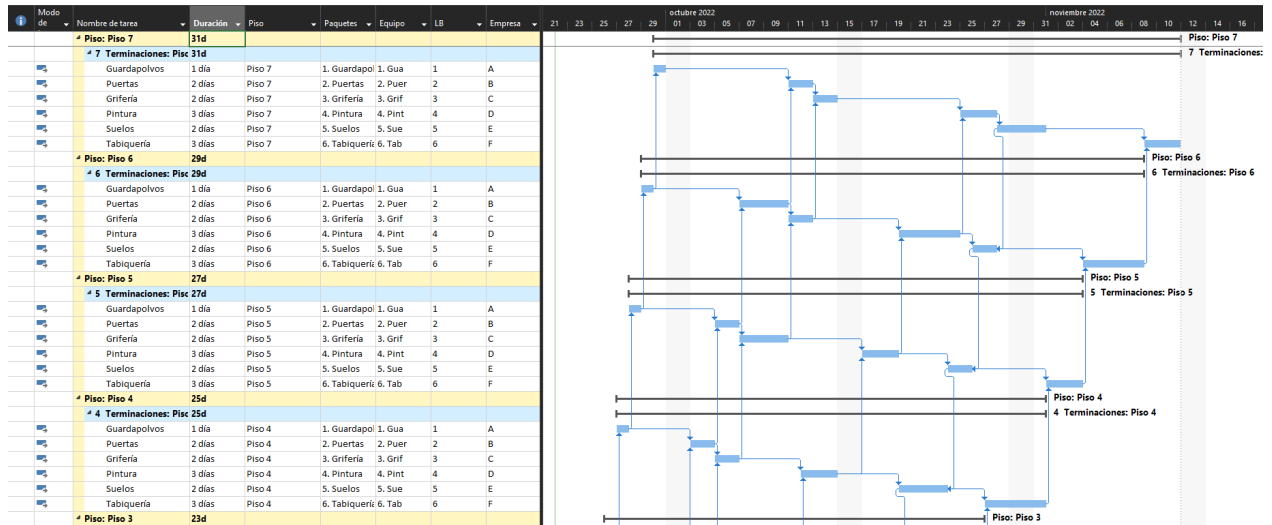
| | Modo de | Nombre de tarea | Duración | Piso | Paquetes | Equipo | LB | Empresa |
|---|---|---|---|---|---|---|---|---|
| | | Piso: Piso 7 | 31d | | | | | |
| | | 7 Terminaciones: Pisc | 31d | | | | | |
| | | Guardapolvos | 1 día | Piso 7 | 1. Guardapol | 1. Gua | 1 | A |
| | | Puertas | 2 días | Piso 7 | 2. Puertas | 2. Puer | 2 | B |
| | | Grifería | 2 días | Piso 7 | 3. Grifería | 3. Grif | 3 | C |
| | | Pintura | 3 días | Piso 7 | 4. Pintura | 4. Pint | 4 | D |
| | | Suelos | 2 días | Piso 7 | 5. Suelos | 5. Sue | 5 | E |
| | | Tabiquería | 2 días | Piso 7 | 6. Tabiquería | 6. Tab | 6 | F |
| | | Piso: Piso 6 | 29d | | | | | |
| | | 6 Terminaciones: Pisc | 29d | | | | | |
| | | Guardapolvos | 1 día | Piso 6 | 1. Guardapol | 1. Gua | 1 | A |
| | | Puertas | 2 días | Piso 6 | 2. Puertas | 2. Puer | 2 | B |
| | | Grifería | 2 días | Piso 6 | 3. Grifería | 3. Grif | 3 | C |
| | | Pintura | 3 días | Piso 6 | 4. Pintura | 4. Pint | 4 | D |
| | | Suelos | 2 días | Piso 6 | 5. Suelos | 5. Sue | 5 | E |
| | | Tabiquería | 2 días | Piso 6 | 6. Tabiquería | 6. Tab | 6 | F |
| | | Piso: Piso 5 | 27d | | | | | |
| | | 5 Terminaciones: Pisc | 27d | | | | | |
| | | Guardapolvos | 1 día | Piso 5 | 1. Guardapol | 1. Gua | 1 | A |
| | | Puertas | 2 días | Piso 5 | 2. Puertas | 2. Puer | 2 | B |
| | | Grifería | 2 días | Piso 5 | 3. Grifería | 3. Grif | 3 | C |
| | | Pintura | 3 días | Piso 5 | 4. Pintura | 4. Pint | 4 | D |
| | | Suelos | 2 días | Piso 5 | 5. Suelos | 5. Sue | 5 | E |
| | | Tabiquería | 3 días | Piso 5 | 6. Tabiquería | 6. Tab | 6 | F |
| | | Piso: Piso 4 | 25d | | | | | |
| | | 4 Terminaciones: Pisc | 25d | | | | | |
| | | Guardapolvos | 1 día | Piso 4 | 1. Guardapol | 1. Gua | 1 | A |
| | | Puertas | 2 días | Piso 4 | 2. Puertas | 2. Puer | 2 | B |
| | | Grifería | 2 días | Piso 4 | 3. Grifería | 3. Grif | 3 | C |
| | | Pintura | 3 días | Piso 4 | 4. Pintura | 4. Pint | 4 | D |
| | | Suelos | 2 días | Piso 4 | 5. Suelos | 5. Sue | 5 | E |
| | | Tabiquería | 3 días | Piso 4 | 6. Tabiquería | 6. Tab | 6 | F |
| | | Piso: Piso 3 | 23d | | | | | |

octubre 2022
noviembre 2022
21 | 23 | 25 | 27 | 29 | 01 | 03 | 05 | 07 | 09 | 11 | 13 | 15 | 17 | 19 | 21 | 23 | 25 | 27 | 29 | 31 | 02 | 04 | 06 | 08 | 10 | 12 | 14 | 16

Piso: Piso 7
7 Terminaciones:
Piso: Piso 6
6 Terminaciones: Piso 6
Piso: Piso 5
5 Terminaciones: Piso 5
Piso: Piso 4
4 Terminaciones: Piso 4
Piso: Piso 3